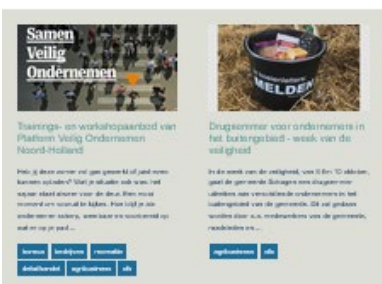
Samen Veilig Ondernemen

Trainings- en workshopaanbod van Platform Veilig Ondernemen Noord-Holland

Heb jij deze zomer vol gas gewerkt of juist even kunnen uitrusten? Wat je situatie ook was: het najaar staat alweer voor de deur. Een mooi moment om vooruit te kijken. Hoe blijf je als ondernemer zeker, weerbaar en voorbereid op wat er op je pad ...

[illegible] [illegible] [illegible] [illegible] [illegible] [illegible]

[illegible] MELDEN

Drugsemmer voor ondernemers in het buitengebied - week van de veiligheid

In de week van de veiligheid, van 6 tm 12 oktober, gaat de gemeente Schagen een drugsemmer uitreiken aan verschillende ondernemers in het buitengebied van de gemeente. Dit zal gedaan worden door o.a. medewerkers van de gemeente, raadsleden en ...

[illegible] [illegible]